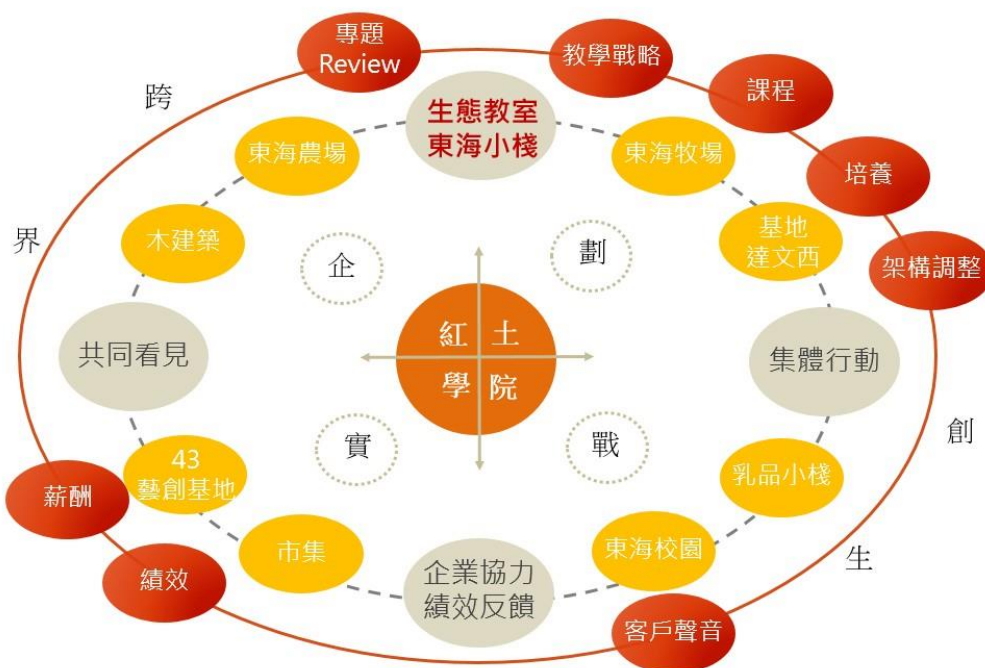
專題 Review

教學戰略

課程

培養

架構調整

跨

界

創

生

生態教室
東海小棧

東海農場

東海牧場

木建築

基地
達文西

企

劃

共同看見

紅 土
學 院

集體行動

實

戰

43
藝創基地

乳品小棧

市集

東海校園

企業協力
績效反饋

薪酬

績效

客戶聲音